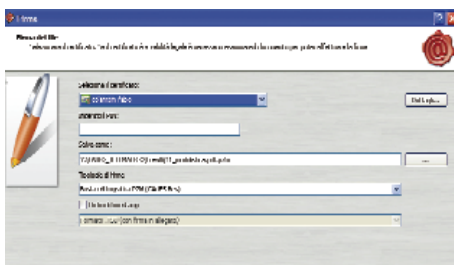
Firma

Firma del file
Selezionare il certificato che si desidera utilizzare per la firma e specificare le impostazioni per il file firmato.

Selezione il certificato:
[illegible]
Dettaglio...
Inserisci il PIN:
Salva come:
T:\ARCHIVIO_ESTERNI\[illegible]\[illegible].p7m
...
Tipologia di firma:
Busta crittografica PKCS#7 (CAdES-BES)
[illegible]
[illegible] (con firma in allegato)